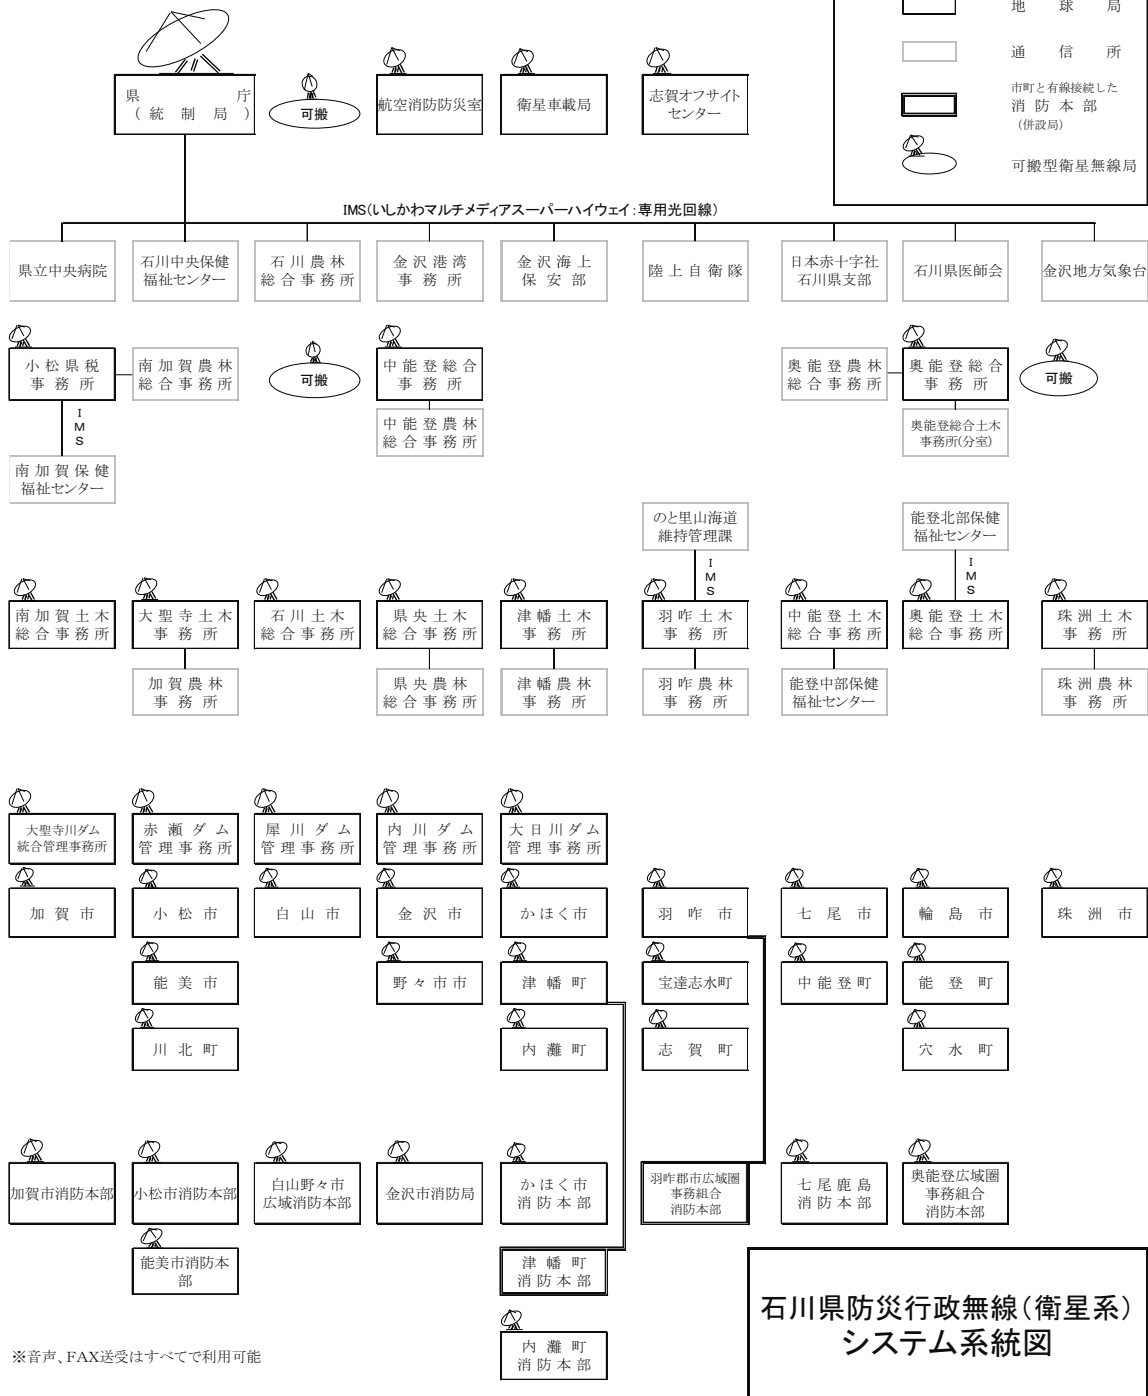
地球局

通信所

市町と有線接続した
消防本部
(併設局)

可搬型衛星無線局

県庁
(統制局)

可搬

航空消防防災室

衛星車載局

志賀オフサイトセンター

IMS(いしかわマルチメディアスーパーハイウェイ:専用光回線)

県立中央病院

石川中央保健福祉センター

石川農林総合事務所

金沢港湾事務所

金沢海上保安部

陸上自衛隊

日本赤十字社石川県支部

石川県医師会

金沢地方気象台

小松県税事務所

南加賀農林総合事務所

IMS

南加賀保健福祉センター

可搬

中能登総合事務所

中能登農林総合事務所

奥能登農林総合事務所

奥能登総合事務所

可搬

奥能登総合土木事務所(分室)

のと里山海道維持管理課

IMS

能登北部保健福祉センター

IMS

南加賀土木総合事務所

大聖寺土木事務所

加賀農林事務所

石川土木総合事務所

県央土木総合事務所

県央農林総合事務所

津幡土木事務所

津幡農林事務所

羽咋土木事務所

羽咋農林事務所

中能登土木総合事務所

能登中部保健福祉センター

奥能登土木総合事務所

珠洲土木事務所

珠洲農林事務所

大聖寺川ダム統合管理事務所

赤瀬ダム管理事務所

犀川ダム管理事務所

内川ダム管理事務所

大日川ダム管理事務所

加賀市

小松市

能美市

川北町

白山市

金沢市

野々市市

かほく市

津幡町

内灘町

羽咋市

宝達志水町

志賀町

七尾市

中能登町

輪島市

能登町

穴水町

珠洲市

加賀市消防本部

小松市消防本部

能美市消防本部

白山野々市広域消防本部

金沢市消防局

かほく市消防本部

津幡町消防本部

内灘町消防本部

羽咋郡市広域圏事務組合消防本部

七尾鹿島消防本部

奥能登広域圏事務組合消防本部

※音声、FAX送受はすべてで利用可能

石川県防災行政無線(衛星系)
システム系統図